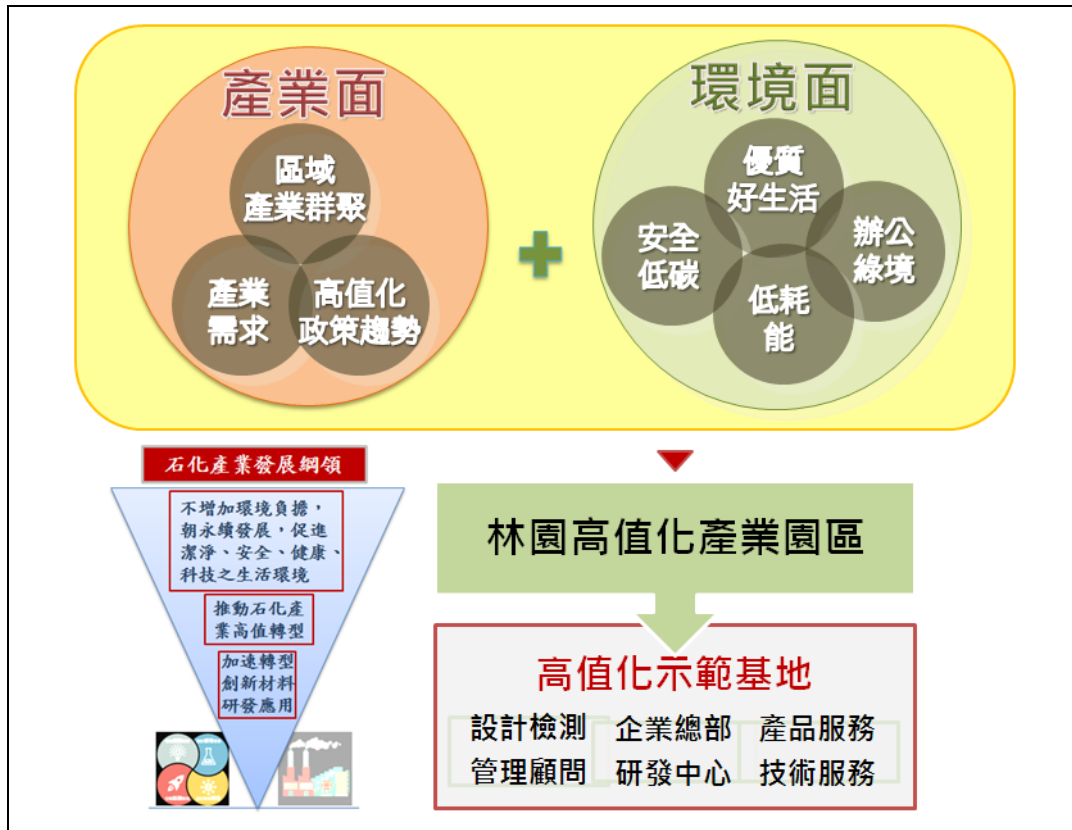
產業面

區域
產業群聚

產業
需求

高值化
政策趨勢

環境面

優質
好生活

安全
低碳

辦公
綠境

低耗
能

石化產業發展綱領

不增加環境負擔，朝永續發展，促進潔淨、安全、健康、科技之生活環境

推動石化產業高值轉型

加速轉型
創新材料
研發應用

林園高值化產業園區

高值化示範基地

設計檢測
企業總部
產品服務
管理顧問
研發中心
技術服務